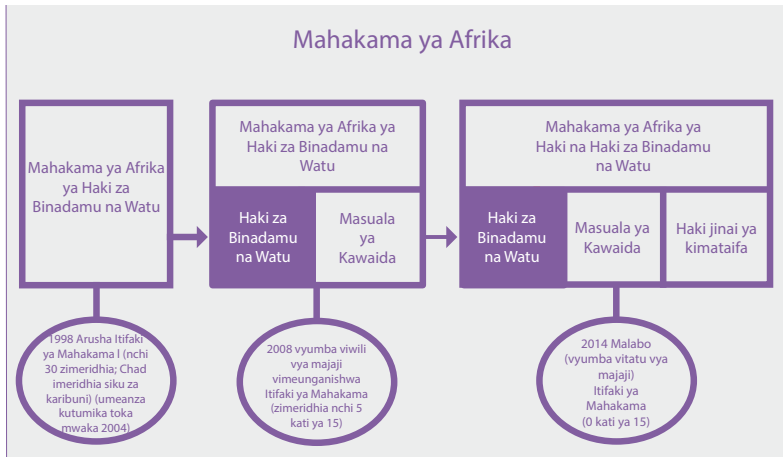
Mahakama ya Afrika

Mahakama ya Afrika ya Haki za Binadamu na Watu

1998 Arusha Itifaki ya Mahakama I (nchi 30 zimeridhia; Chad imeridhia siku za karibuni) (umeanza kutumika toka mwaka 2004)

Mahakama ya Afrika ya Haki za Binadamu na Watu

Haki za Binadamu na Watu

Masuala ya Kawaida

2008 vyumba viwili vya majaji vimeunganishwa Itifaki ya Mahakama (zimeridhia nchi 5 kati ya 15)

Mahakama ya Afrika ya Haki na Haki za Binadamu na Watu

Haki za Binadamu na Watu

Masuala ya Kawaida

Haki jinai ya kimataifa

2014 Malabo (vyumba vitatu vya majaji) Itifaki ya Mahakama (0 kati ya 15)